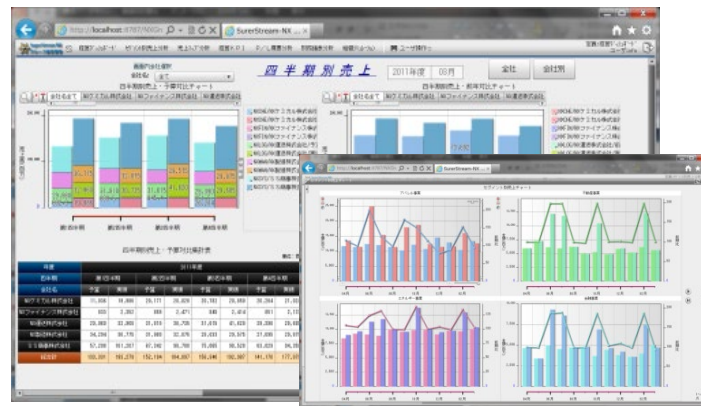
http://localhost:8787/NXGn
SurerStream-NX

四半期別売上
2011年度
08月
全社
会社別

四半期別売上・予算対比チャート
四半期別売上・前年対比チャート

第1四半期
第2四半期
第3四半期
第4四半期

四半期別売上・予算対比数表

SurerStream-NX